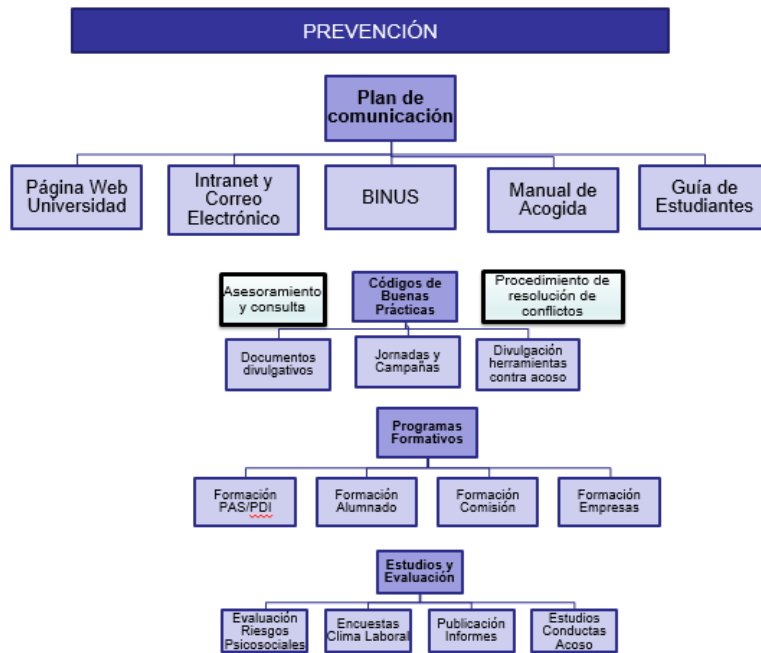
PREVENCIÓN

Plan de comunicación

Página Web Universidad

Intranet y Correo Electrónico

BINUS

Manual de Acogida

Guía de Estudiantes

Asesoramiento y consulta

Códigos de Buenas Prácticas

Procedimiento de resolución de conflictos

Documentos divulgativos

Jornadas y Campañas

Divulgación herramientas contra acoso

Programas Formativos

Formación PAS/PDI

Formación Alumnado

Formación Comisión

Formación Empresas

Estudios y Evaluación

Evaluación Riesgos Psicosociales

Encuestas Clima Laboral

Publicación Informes

Estudios Conductas Acoso